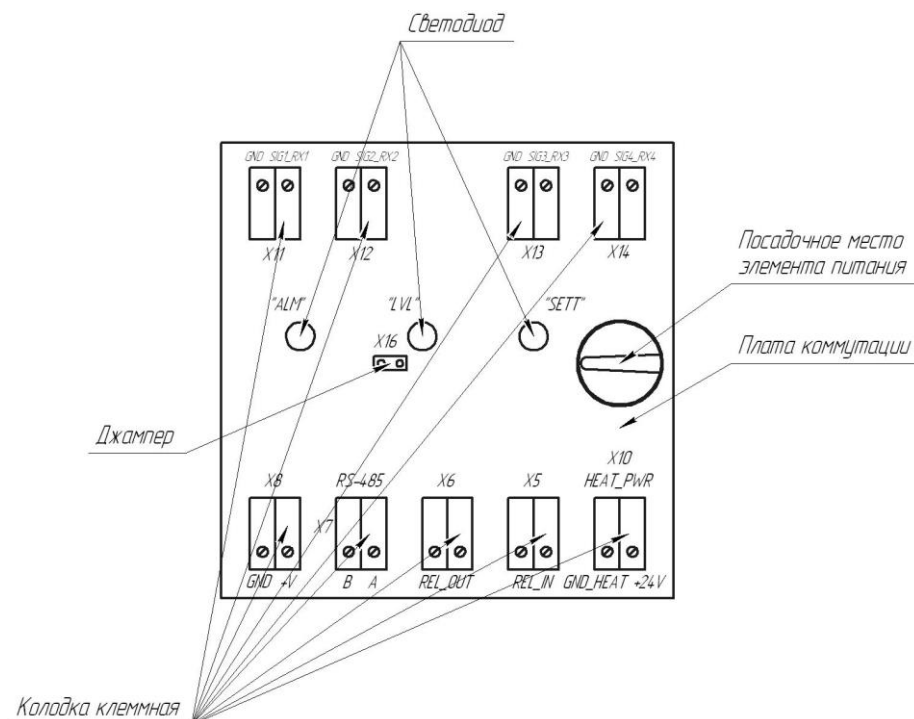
Светодиод

GND SIG1_RX1
X11

GND SIG2_RX2
X12

GND SIG3_RX3
X13

GND SIG4_RX4
X14

Посадочное место элемента питания

"ALM"

"LVL"

"SETT"

X16

Плата коммутации

Джампер

X8
GND +V

RS-485
X7
B A

X6
REL_OUT

X5
REL_IN

X10
HEAT_PWR
GND_HEAT +24V

Колодка клеммная